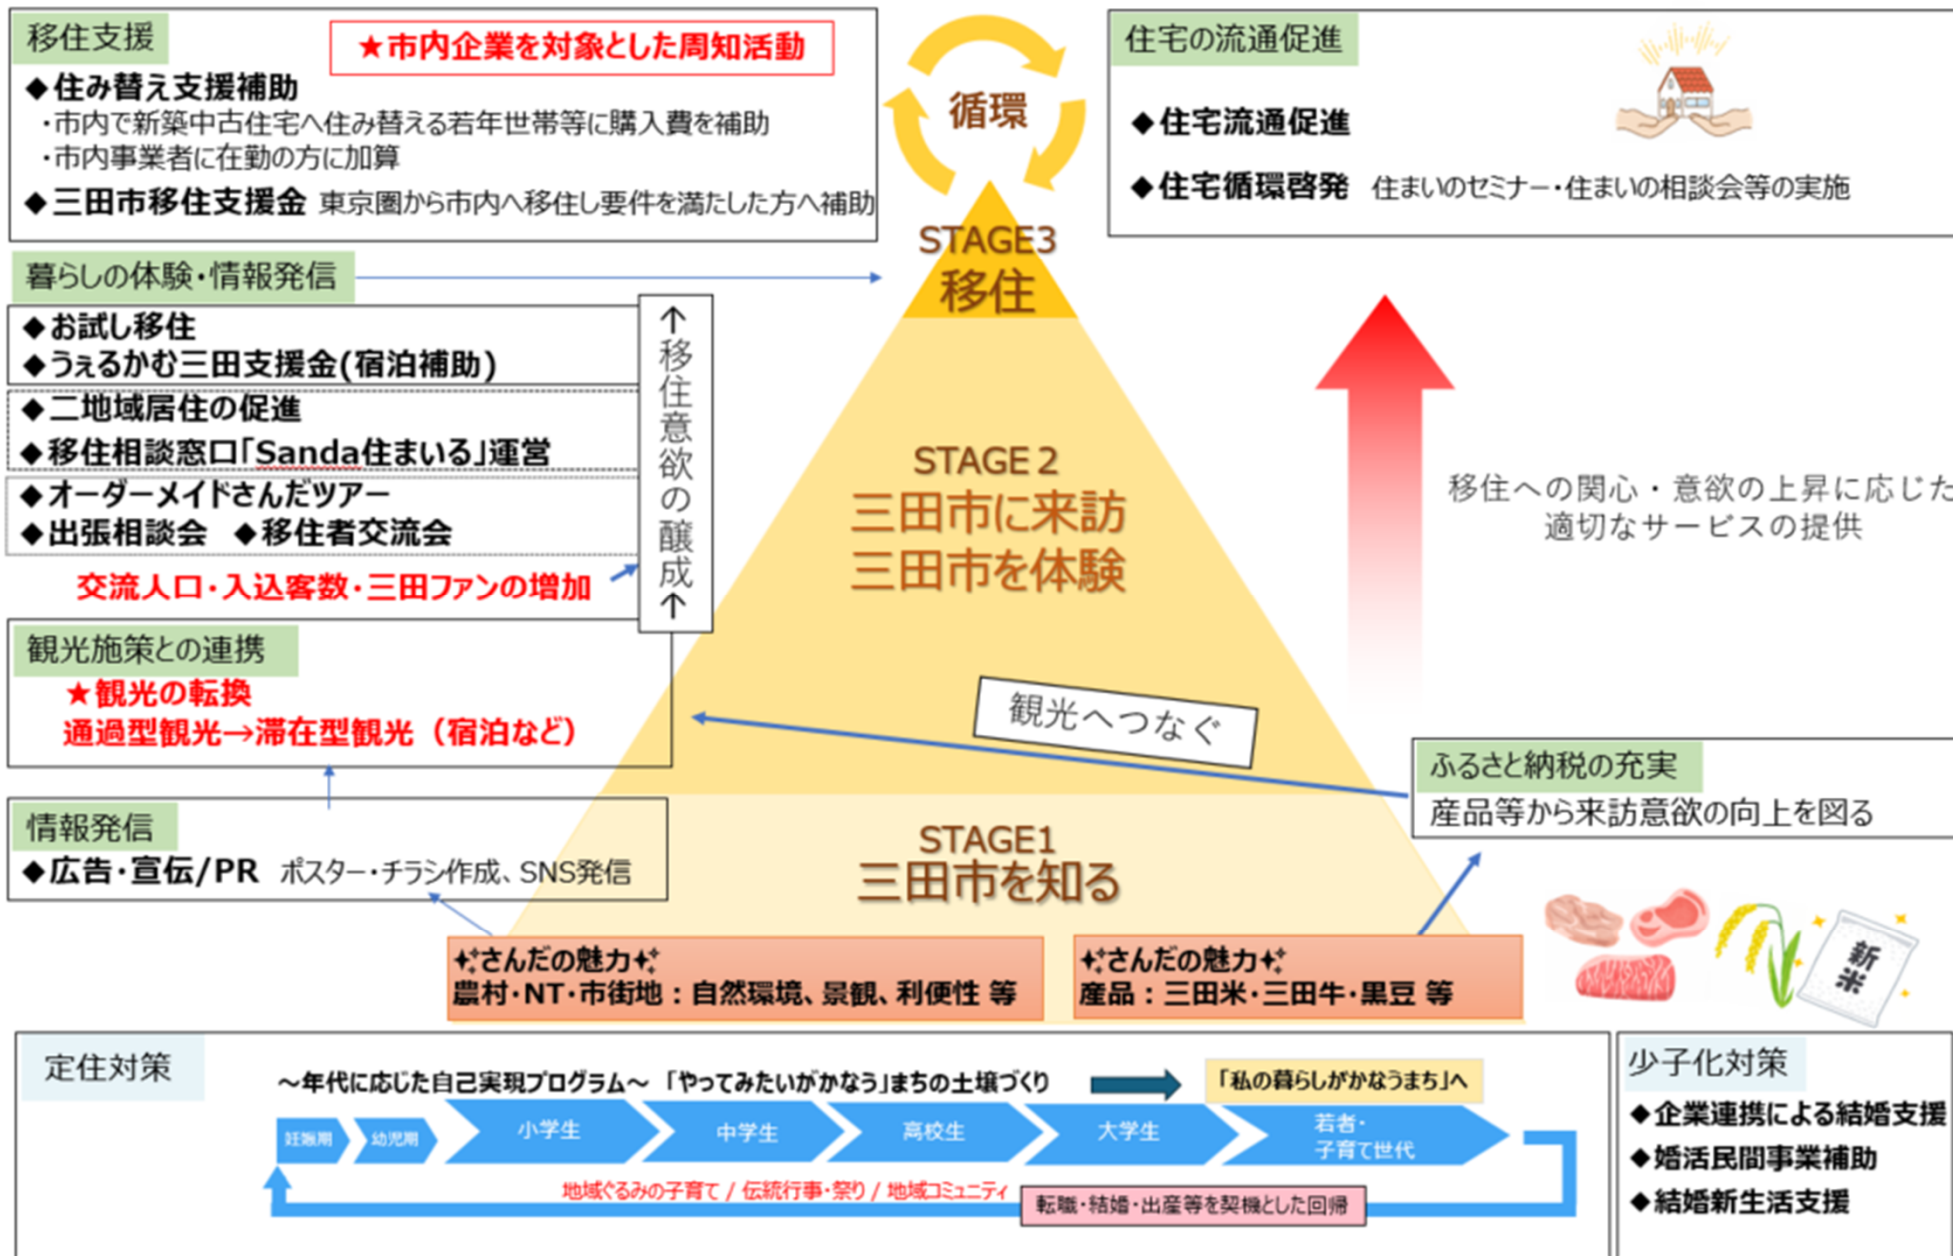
移住支援

★市内企業を対象とした周知活動

◆住み替え支援補助
・市内で新築中古住宅へ住み替える若年世帯等に購入費を補助
・市内事業者に在勤の方に加算

◆三田市移住支援金 東京圏から市内へ移住し要件を満たした方へ補助

循環

住宅の流通促進

◆住宅流通促進

◆住宅循環啓発 住まいのセミナー・住まいの相談会等の実施

STAGE3
移住

暮らしの体験・情報発信

◆お試し移住
◆うぇるかむ三田支援金(宿泊補助)

◆二地域居住の促進
◆移住相談窓口「Sanda住まいる」運営

◆オーダーメイドさんだツアー
◆出張相談会 ◆移住者交流会

交流人口・入込客数・三田ファンの増加

↑移住意欲の醸成↑

STAGE 2
三田市に来訪
三田市を体験

移住への関心・意欲の上昇に応じた
適切なサービスの提供

観光施策との連携
★観光の転換
通過型観光→滞在型観光（宿泊など）

観光へつなぐ

ふるさと納税の充実
産品等から来訪意欲の向上を図る

情報発信
◆広告・宣伝/PR ポスター・チラシ作成、SNS発信

STAGE1
三田市を知る

✨さんだの魅力✨
農村・NT・市街地：自然環境、景観、利便性 等

✨さんだの魅力✨
産品：三田米・三田牛・黒豆 等

新米

定住対策

～年代に応じた自己実現プログラム～ 「やってみたいがかなう」まちの土壌づくり

「私の暮らしがかなうまち」へ

妊娠期 幼児期 小学生 中学生 高校生 大学生 若者・子育て世代

地域ぐるみの子育て / 伝統行事・祭り / 地域コミュニティ

転職・結婚・出産等を契機とした回帰

少子化対策

◆企業連携による結婚支援
◆婚活民間事業補助
◆結婚新生活支援